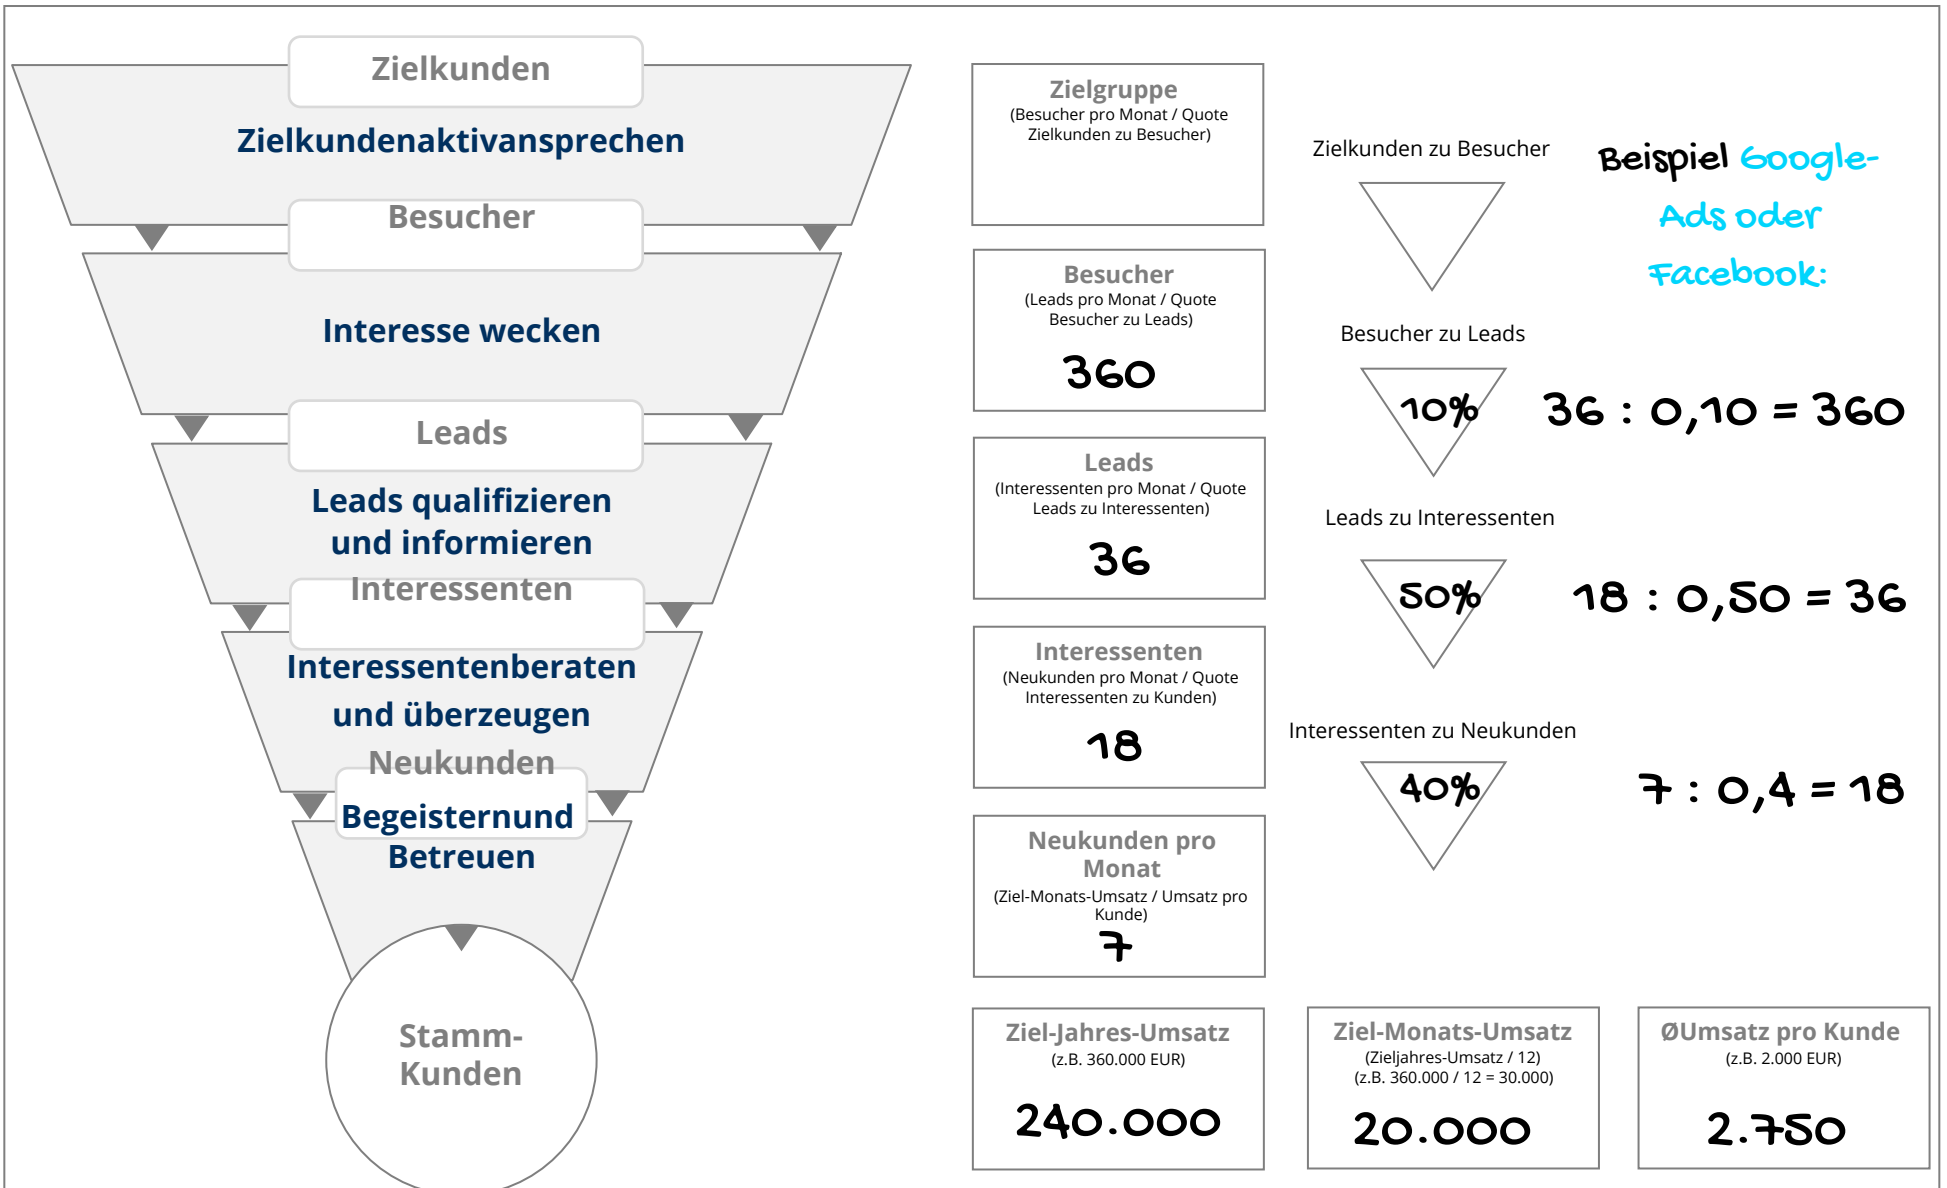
Zielkunden

Zielkundenaktivansprechen

Besucher

Interesse wecken

Leads

Leads qualifizieren und informieren

Interessenten

Interessentenberaten und überzeugen

Neukunden

Begeisternund Betreuen

Stamm-Kunden

Zielgruppe
(Besucher pro Monat / Quote Zielkunden zu Besucher)

Besucher
(Leads pro Monat / Quote Besucher zu Leads)
360

Leads
(Interessenten pro Monat / Quote Leads zu Interessenten)
36

Interessenten
(Neukunden pro Monat / Quote Interessenten zu Kunden)
18

Neukunden pro Monat
(Ziel-Monats-Umsatz / Umsatz pro Kunde)
7

Zielkunden zu Besucher

Beispiel Google-Ads oder Facebook:

Besucher zu Leads

10%

36 : 0,10 = 360

Leads zu Interessenten

50%

18 : 0,50 = 36

Interessenten zu Neukunden

40%

7 : 0,4 = 18

Ziel-Jahres-Umsatz
(z.B. 360.000 EUR)
240.000

Ziel-Monats-Umsatz
(Zieljahres-Umsatz / 12)
(z.B. 360.000 / 12 = 30.000)
20.000

ØUmsatz pro Kunde
(z.B. 2.000 EUR)
2.750